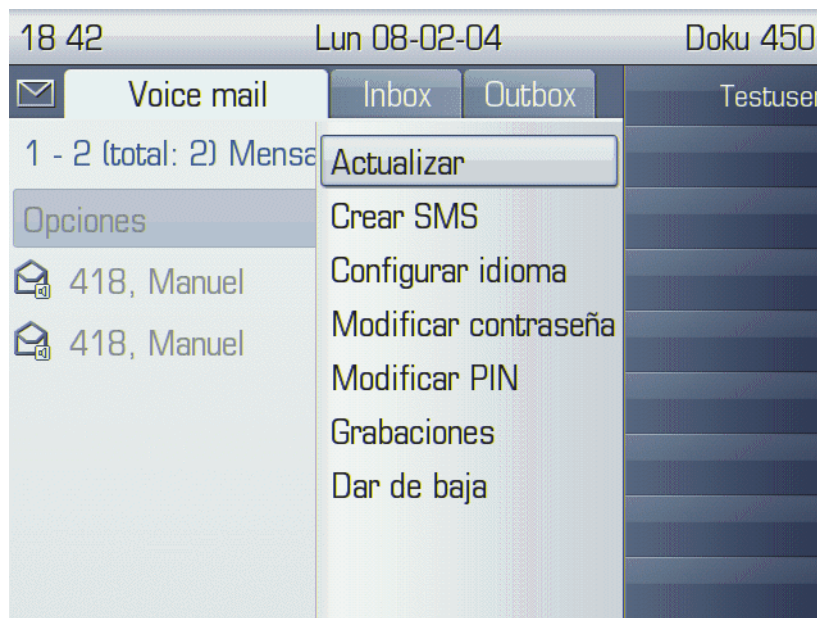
18 42 Lun 08-02-04 Doku 450

Voice mail Inbox Outbox Testuser

1 - 2 (total: 2) Mensa

Opciones

418, Manuel

418, Manuel

Actualizar
Crear SMS
Configurar idioma
Modificar contraseña
Modificar PIN
Grabaciones
Dar de baja